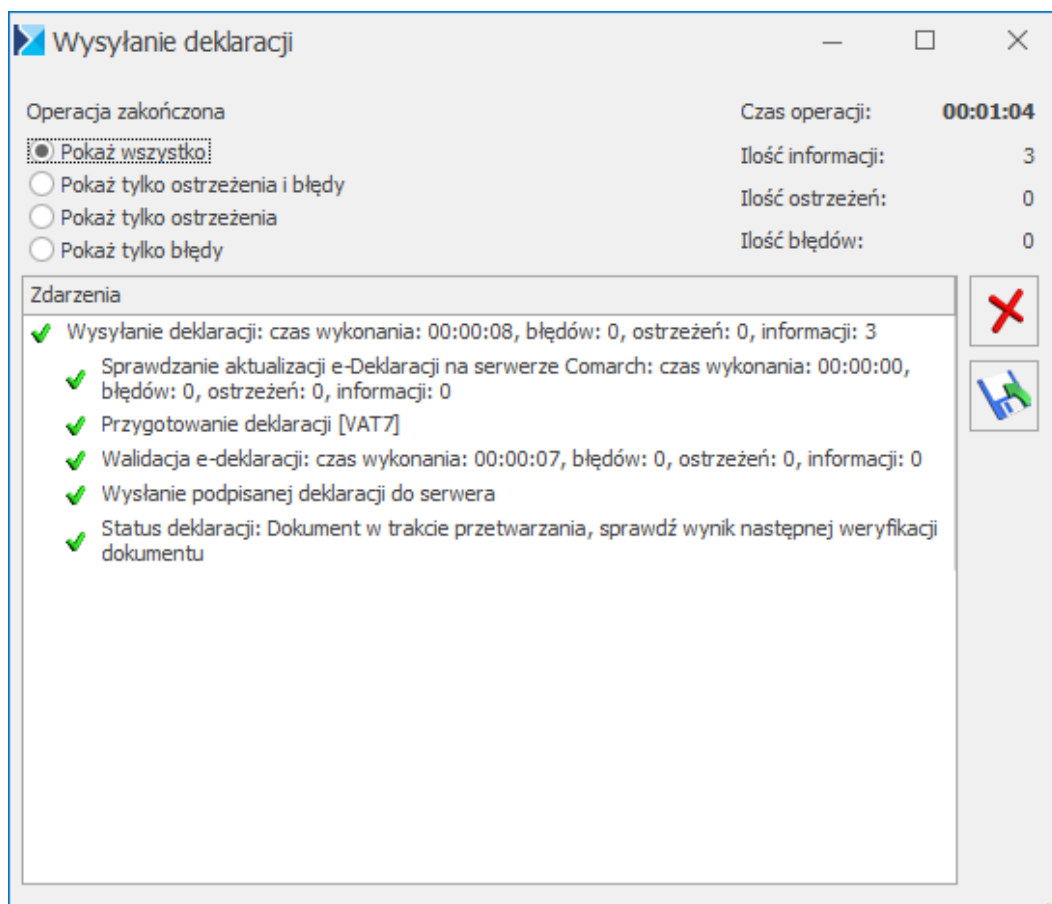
Wysyłanie deklaracji

Operacja zakończona

Pokaż wszystko
Pokaż tylko ostrzeżenia i błędy
Pokaż tylko ostrzeżenia
Pokaż tylko błędy

Czas operacji: 00:01:04
Ilość informacji: 3
Ilość ostrzeżeń: 0
Ilość błędów: 0

Zdarzenia

Wysyłanie deklaracji: czas wykonania: 00:00:08, błędów: 0, ostrzeżeń: 0, informacji: 3

Sprawdzanie aktualizacji e-Deklaracji na serwerze Comarch: czas wykonania: 00:00:00, błędów: 0, ostrzeżeń: 0, informacji: 0

Przygotowanie deklaracji [VAT7]

Walidacja e-deklaracji: czas wykonania: 00:00:07, błędów: 0, ostrzeżeń: 0, informacji: 0

Wysłanie podpisanej deklaracji do serwera

Status deklaracji: Dokument w trakcie przetwarzania, sprawdź wynik następnej weryfikacji dokumentu